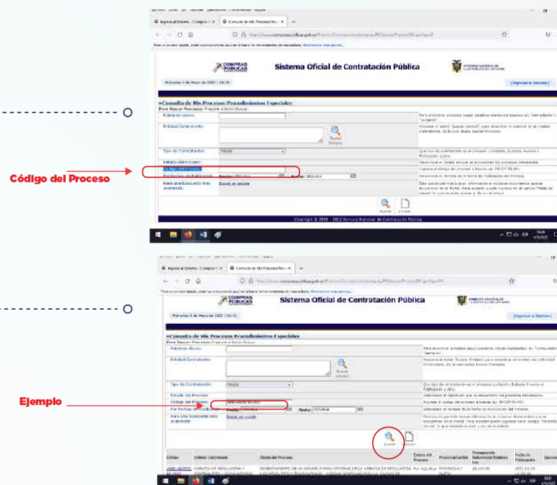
Código del Proceso

Sistema Oficial de Contratación Pública

Consulta de Mis Procesos Procedimientos Especiales

Entidad Contratante

Tipo de Contratación

Código del Proceso

Copyright © 2008 - 2022 Servicio Nacional de Contratación Pública

Ejemplo

Sistema Oficial de Contratación Pública

Consulta de Mis Procesos Procedimientos Especiales

Entidad Contratante

Tipo de Contratación

Código del Proceso

Buscar

Código

Entidad Contratante

Objeto del Proceso

Estado del Proceso

Provincia/Cantón

Presupuesto Referencial Total(sin IVA)

Fecha de Publicación